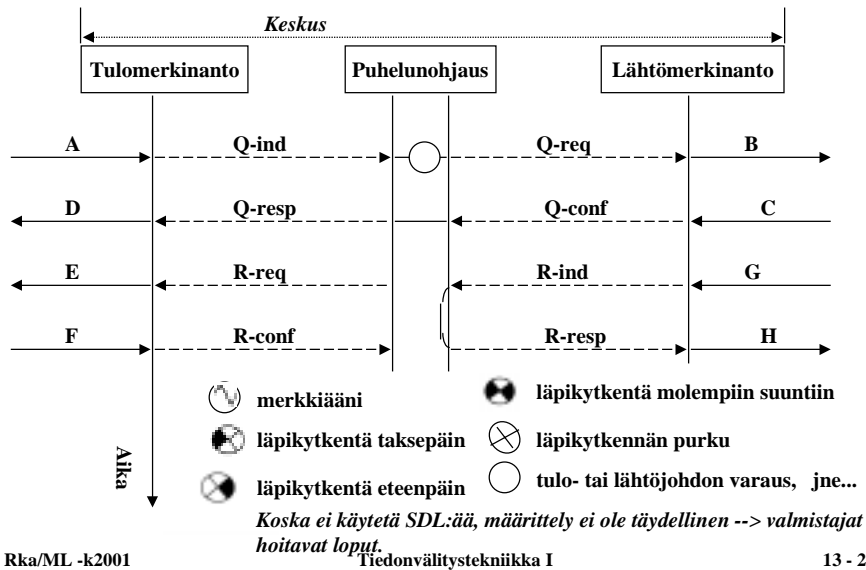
Keskus

Tulomerkinanto

Puhelunohjaus

Lähtömerkinanto

A

Q-ind

Q-req

B

D

Q-resp

Q-conf

C

E

R-req

R-ind

G

F

R-conf

R-resp

H

merkkiääni

läpikytkentä molempiin suuntiin

läpikytkentä taksepäin

läpikytkennän purku

Aika

läpikytkentä eteenpäin

tulo- tai lähtöjohdon varaus, jne...

Koska ei käytetä SDL:ää, määrittely ei ole täydellinen --> valmistajat hoitavat loput.

Rka/ML -k2001

Tiedonvälitystekniikka I

13 - 2